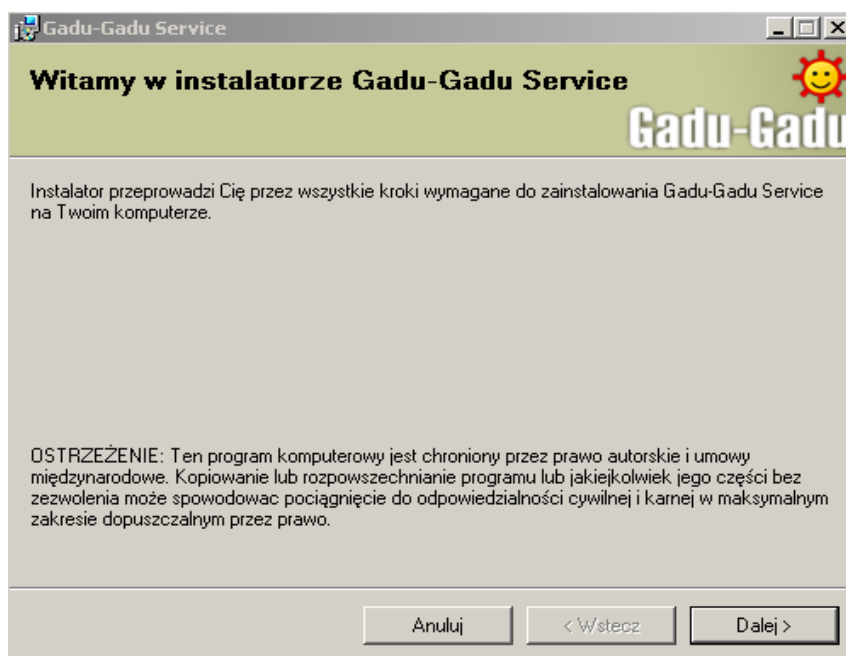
Gadu-Gadu Service

Witamy w instalatorze Gadu-Gadu Service

Gadu-Gadu

Instalator przeprowadzi Cię przez wszystkie kroki wymagane do zainstalowania Gadu-Gadu Service na Twoim komputerze.

OSTRZEŻENIE: Ten program komputerowy jest chroniony przez prawo autorskie i umowy międzynarodowe. Kopiowanie lub rozpowszechnianie programu lub jakiejkolwiek jego części bez zezwolenia może spowodowac pociągnięcie do odpowiedzialności cywilnej i karnej w maksymalnym zakresie dopuszczalnym przez prawo.

Anuluj

< Wstecz

Dalej >